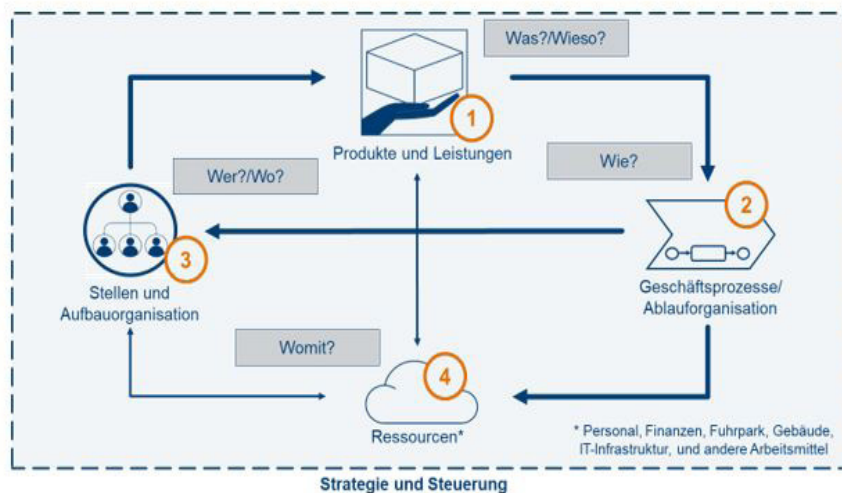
Was?/Wieso?

1

Produkte und Leistungen

Wie?

2

Geschäftsprozesse/ Ablauforganisation

Wer?/Wo?

3

Stellen und Aufbauorganisation

Womit?

4

Ressourcen*

* Personal, Finanzen, Fuhrpark, Gebäude, IT-Infrastruktur, und andere Arbeitsmittel

Strategie und Steuerung